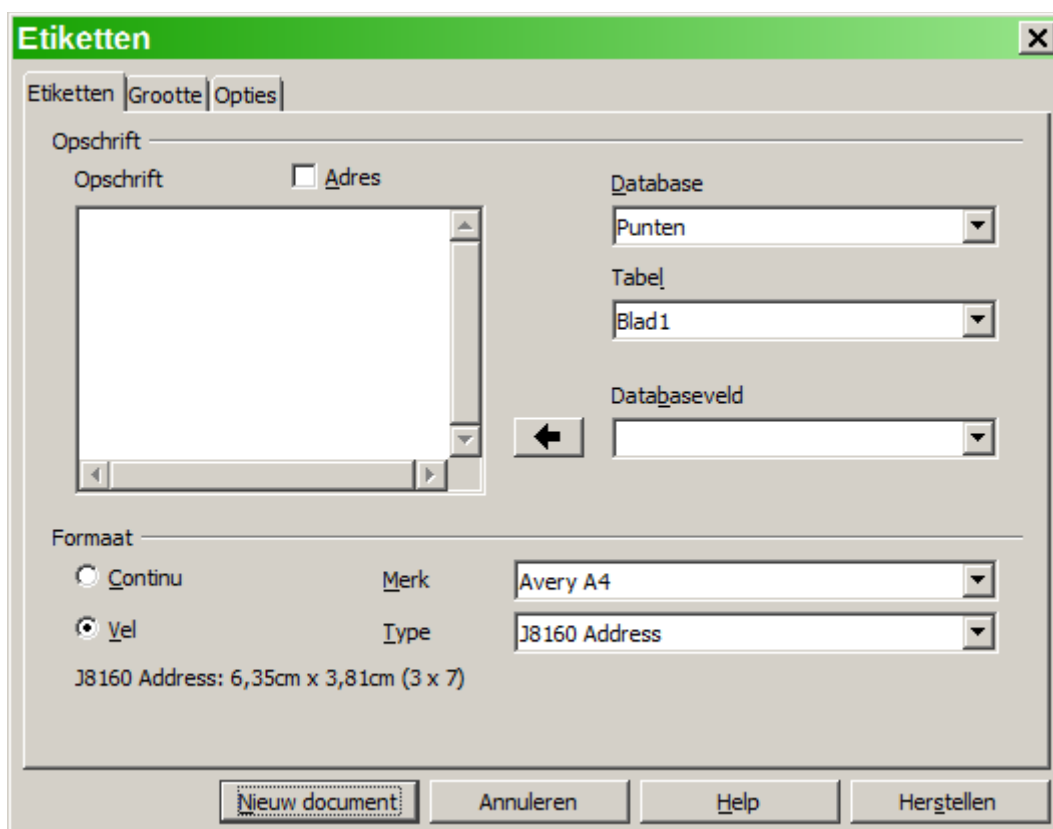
Etiketten

Etiketten | Grootte | Opties

Opschrift

Opschrift

Adres

Database

Punten

Tabel

Blad1

Databaseveld

Formaat

Continu

Vel

Merk

Avery A4

Type

J8160 Address

J8160 Address: 6,35cm x 3,81cm (3 x 7)

Nieuw document

Annuleren

Help

Herstellen